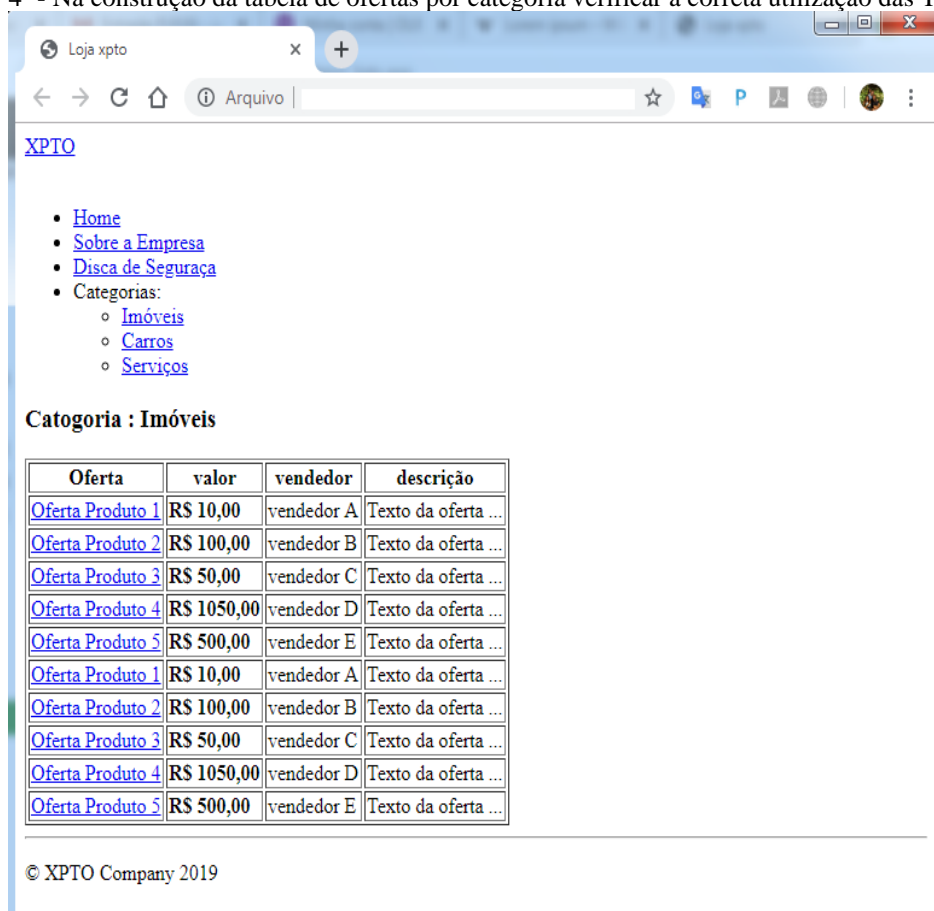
4 - Na construção da tabela de ofertas por categoria verificar a correta utilização das T

Loja xpto

Arquivo |

XPTO

- Home
- Sobre a Empresa
- Disca de Seguraça
- Categorias:
  - Imóveis
  - Carros
  - Serviços

Catogoria : Imóveis

| Oferta | valor | vendedor | descrição |
|---|---|---|---|
| Oferta Produto 1 | R$ 10,00 | vendedor A | Texto da oferta ... |
| Oferta Produto 2 | R$ 100,00 | vendedor B | Texto da oferta ... |
| Oferta Produto 3 | R$ 50,00 | vendedor C | Texto da oferta ... |
| Oferta Produto 4 | R$ 1050,00 | vendedor D | Texto da oferta ... |
| Oferta Produto 5 | R$ 500,00 | vendedor E | Texto da oferta ... |
| Oferta Produto 1 | R$ 10,00 | vendedor A | Texto da oferta ... |
| Oferta Produto 2 | R$ 100,00 | vendedor B | Texto da oferta ... |
| Oferta Produto 3 | R$ 50,00 | vendedor C | Texto da oferta ... |
| Oferta Produto 4 | R$ 1050,00 | vendedor D | Texto da oferta ... |
| Oferta Produto 5 | R$ 500,00 | vendedor E | Texto da oferta ... |

© XPTO Company 2019